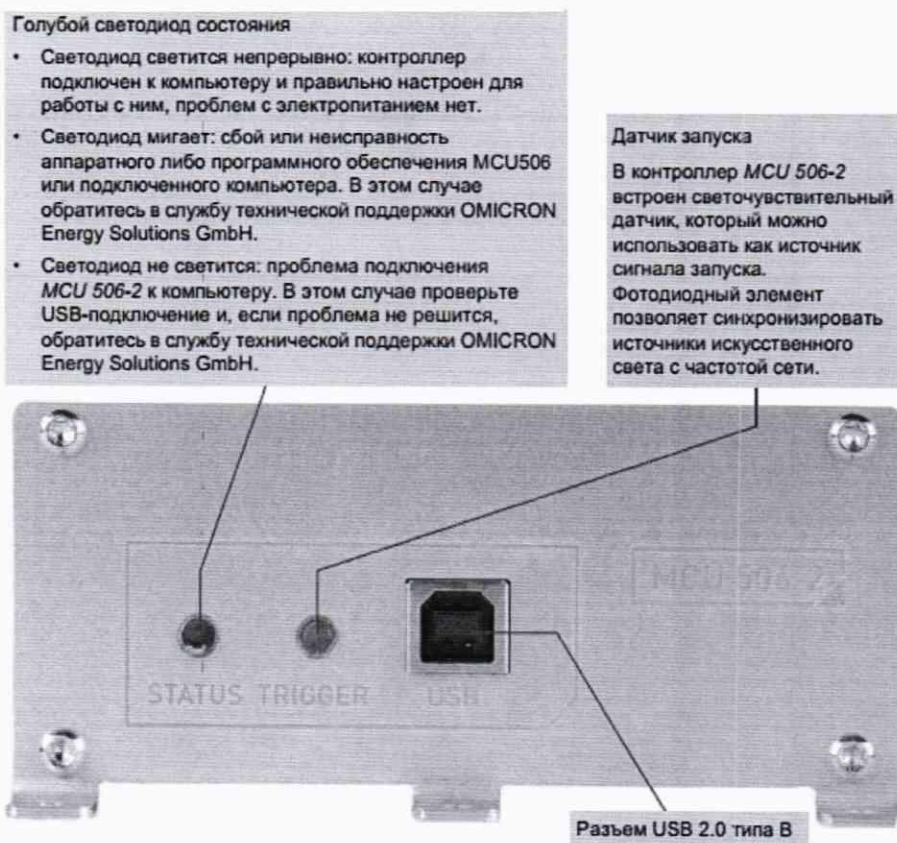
Голубой светодиод состояния

• Светодиод светится непрерывно: контроллер подключен к компьютеру и правильно настроен для работы с ним, проблем с электропитанием нет.

• Светодиод мигает: сбой или неисправность аппаратного либо программного обеспечения MCU506 или подключенного компьютера. В этом случае обратитесь в службу технической поддержки OMICRON Energy Solutions GmbH.

• Светодиод не светится: проблема подключения *MCU 506-2* к компьютеру. В этом случае проверьте USB-подключение и, если проблема не решится, обратитесь в службу технической поддержки OMICRON Energy Solutions GmbH.

Датчик запуска

В контроллер *MCU 506-2* встроен светочувствительный датчик, который можно использовать как источник сигнала запуска. Фотодиодный элемент позволяет синхронизировать источники искусственного света с частотой сети.

MCU 506-2

STATUS TRIGGER USB

Разъем USB 2.0 типа B